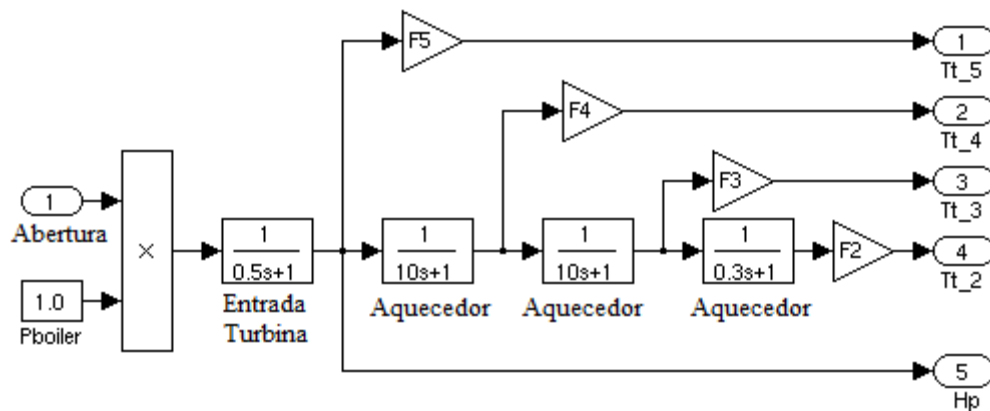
1
Abertura

1.0
Pboiler

×

$\frac{1}{0.5s+1}$
Entrada Turbina

F5

$\frac{1}{10s+1}$
Aquecedor

F4

$\frac{1}{10s+1}$
Aquecedor

F3

$\frac{1}{0.3s+1}$
Aquecedor

F2

1
Tt_5

2
Tt_4

3
Tt_3

4
Tt_2

5
Hp